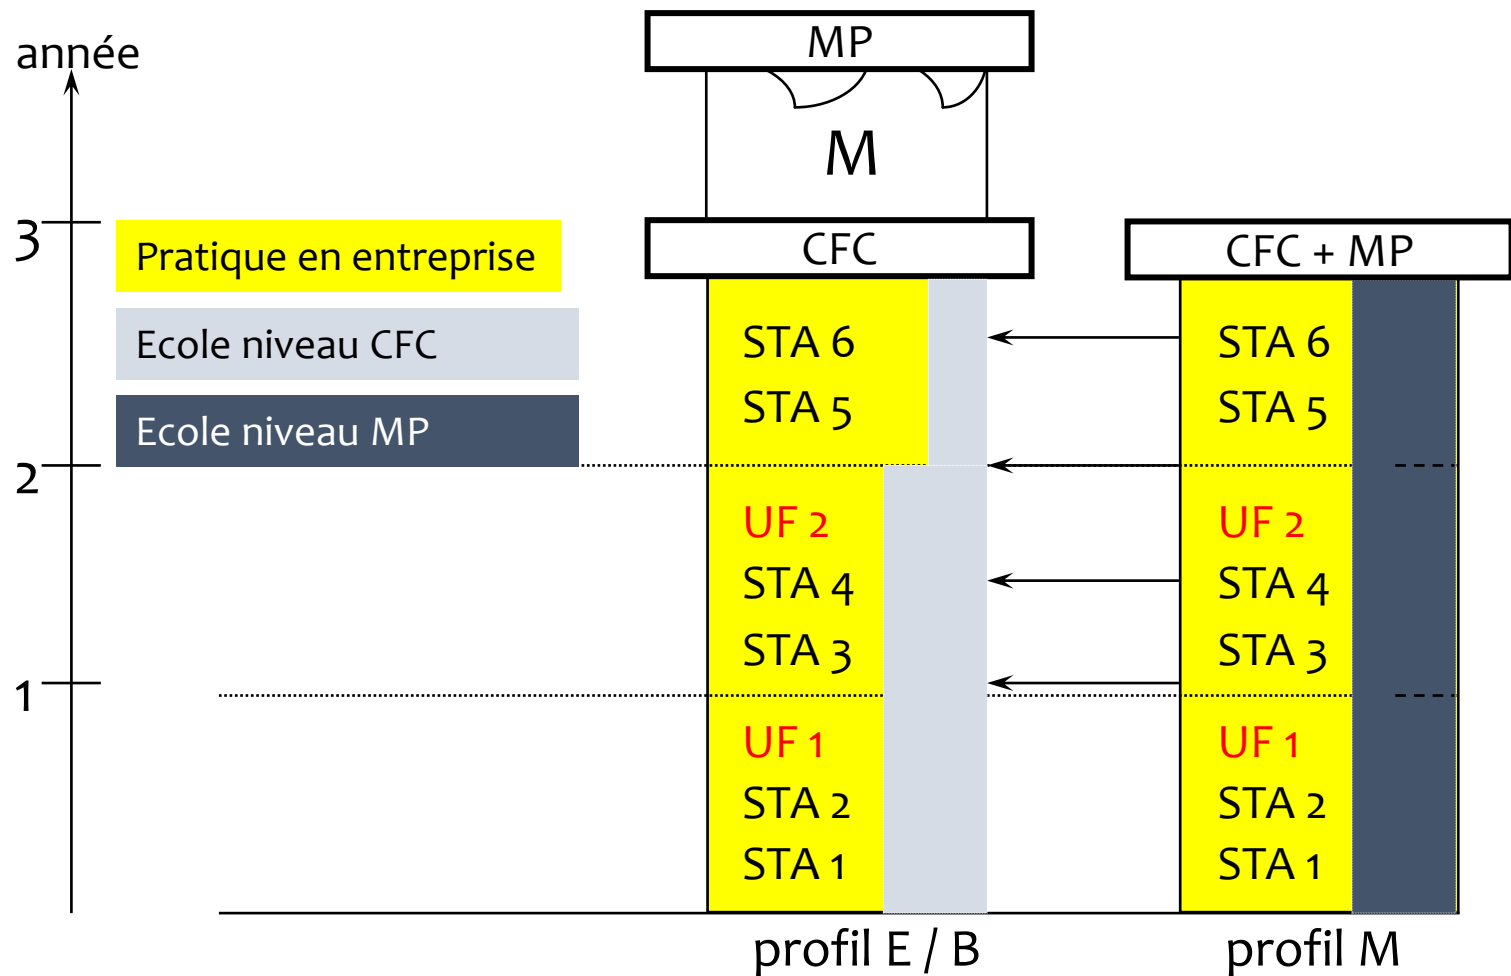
année

3

2

1

Pratique en entreprise

Ecole niveau CFC

Ecole niveau MP

MP

M

CFC

STA 6
STA 5

UF 2
STA 4
STA 3

UF 1
STA 2
STA 1

profil E / B

CFC + MP

STA 6
STA 5

UF 2
STA 4
STA 3

UF 1
STA 2
STA 1

profil M